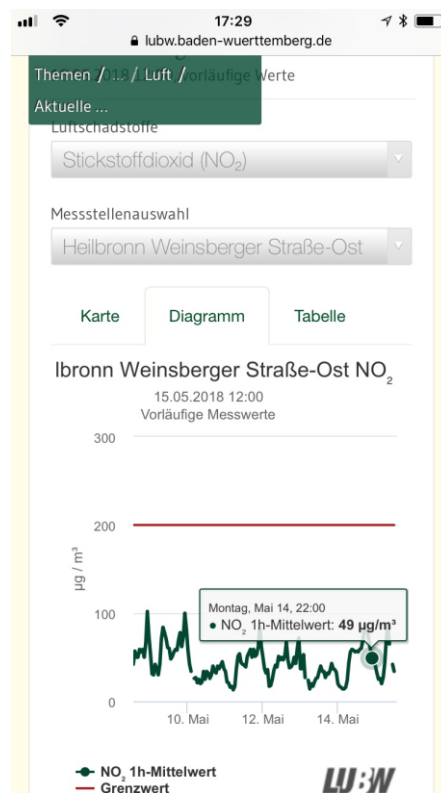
17:29
lubw.baden-wuerttemberg.de

Themen / ... / Luft /
Aktuelle ...
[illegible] Vorläufige Werte

Luftschadstoffe
Stickstoffdioxid ($NO_2$)

Messstellenauswahl
Heilbronn Weinsberger Straße-Ost

Karte
Diagramm
Tabelle

lbronn Weinsberger Straße-Ost $NO_2$
15.05.2018 12:00
Vorläufige Messwerte

300
200
100
0
µg / m³

Montag, Mai 14, 22:00
● $NO_2$ 1h-Mittelwert: **49 µg/m³**

10. Mai
12. Mai
14. Mai

$NO_2$ 1h-Mittelwert
Grenzwert

LUBW